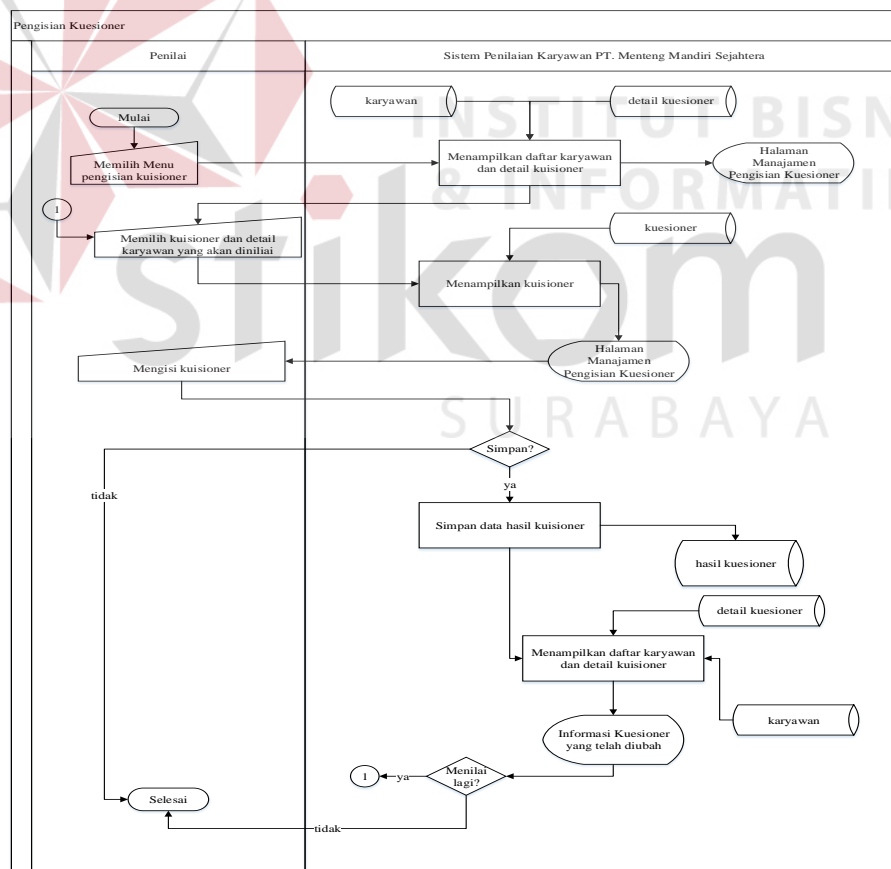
Pengisian Kuesioner

Penilai

Sistem Penilaian Karyawan PT. Menteng Mandiri Sejahtera

INSTITUT BISNIS & INFORMATIKA

stikom

SURABAYA

karyawan

detail kuesioner

Mulai

Memilih Menu pengisian kuisioner

Menampilkan daftar karyawan dan detail kuisioner

Halaman Manajamen Pengisian Kuesioner

1

Memilih kuisioner dan detail karyawan yang akan diniliai

kuesioner

Menampilkan kuisioner

Halaman Manajamen Pengisian Kuesioner

Mengisi kuisioner

Simpan?

tidak

ya

Simpan data hasil kuisioner

hasil kuesioner

detail kuesioner

Menampilkan daftar karyawan dan detail kuisioner

karyawan

Informasi Kuesioner yang telah diubah

1

ya

Menilai lagi?

Selesai

tidak